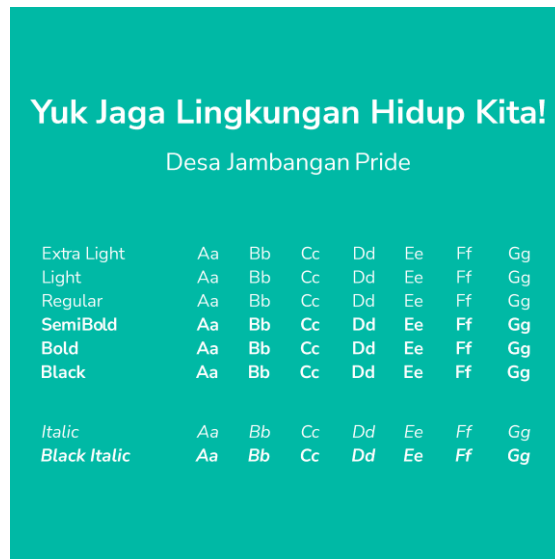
Yuk Jaga Lingkungan Hidup Kita!

Desa Jambangan Pride

| Extra Light | Aa | Bb | Cc | Dd | Ee | Ff | Gg |
|---|---|---|---|---|---|---|---|
| Light | Aa | Bb | Cc | Dd | Ee | Ff | Gg |
| Regular | Aa | Bb | Cc | Dd | Ee | Ff | Gg |
| SemiBold | Aa | Bb | Cc | Dd | Ee | Ff | Gg |
| Bold | Aa | Bb | Cc | Dd | Ee | Ff | Gg |
| Black | Aa | Bb | Cc | Dd | Ee | Ff | Gg |

| Italic | Aa | Bb | Cc | Dd | Ee | Ff | Gg |
|---|---|---|---|---|---|---|---|
| Black Italic | Aa | Bb | Cc | Dd | Ee | Ff | Gg |